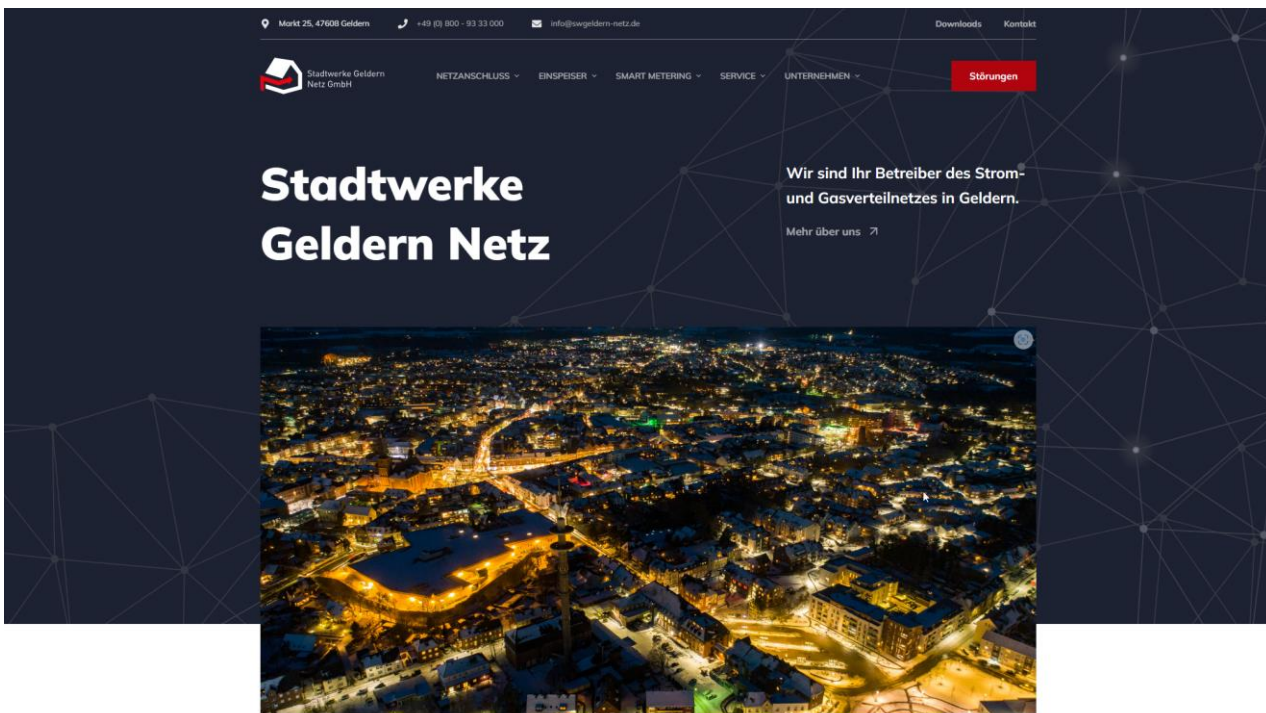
Markt 25, 47608 Geldern +49 (0) 800 - 93 33 000 info@swgeldern-netz.de Downloads Kontakt

Stadtwerke Geldern Netz GmbH

NETZANSCHLUSS EINSPEISER SMART METERING SERVICE UNTERNEHMEN Störungen

Stadtwerke Geldern Netz

Wir sind Ihr Betreiber des Strom- und Gasverteilnetzes in Geldern.

Mehr über uns ↗